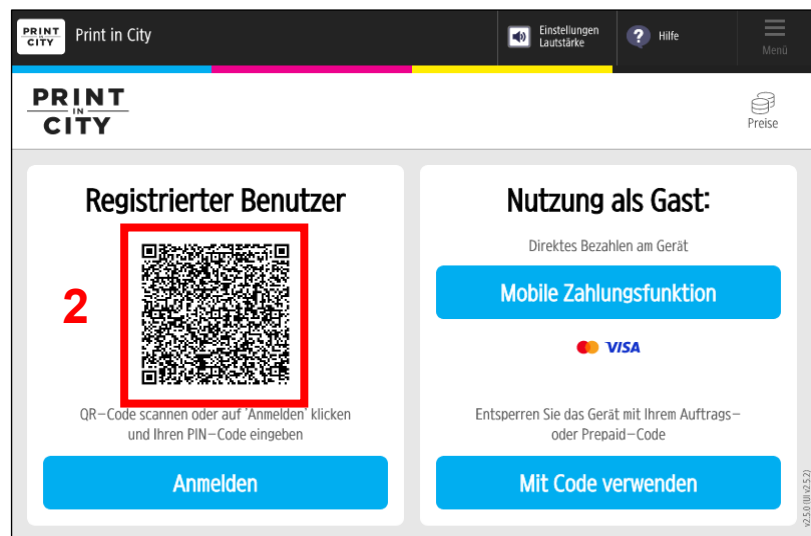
PRINT IN CITY Print in City

Einstellungen Lautstärke

Hilfe

Menü

PRINT IN CITY

Preise

Registrierter Benutzer

2

QR-Code scannen oder auf 'Anmelden' klicken und Ihren PIN-Code eingeben

Anmelden

Nutzung als Gast:

Direktes Bezahlen am Gerät

Mobile Zahlungsfunktion

VISA

Entsperren Sie das Gerät mit Ihrem Auftrags- oder Prepaid-Code

Mit Code verwenden

v2.5.0 (UI v2.5.2)